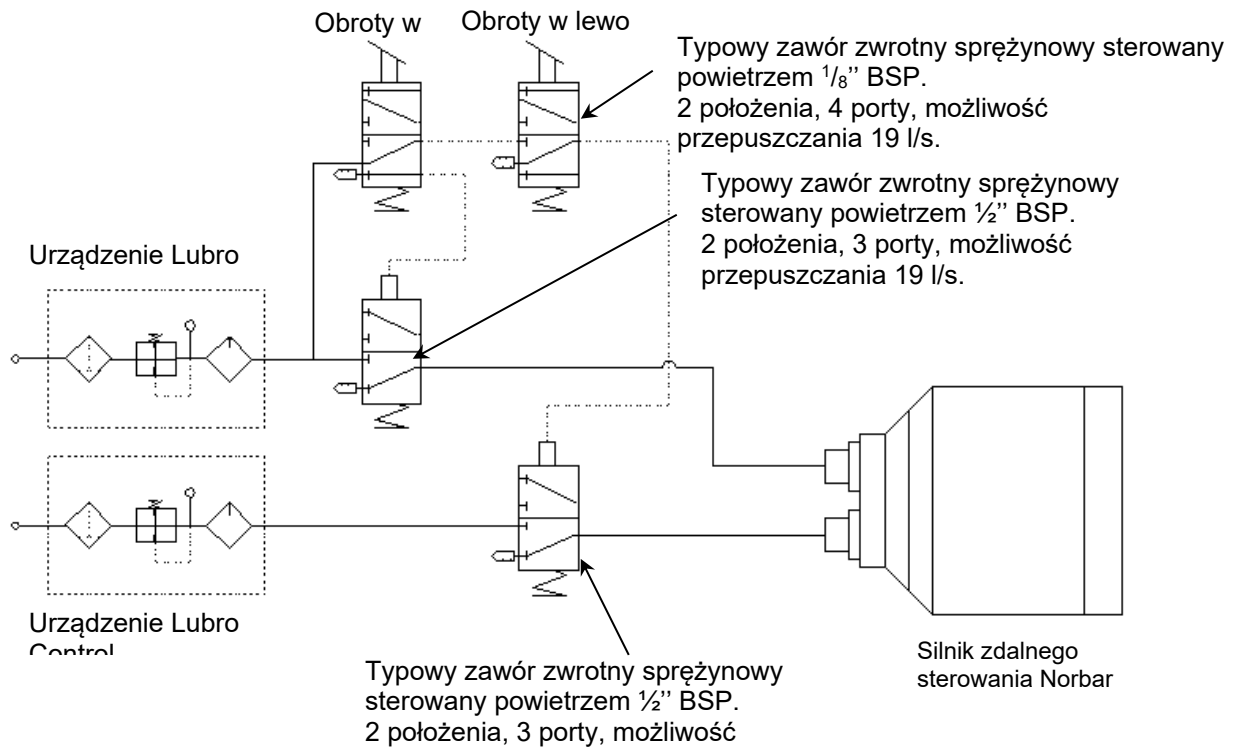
Obroty w

Obroty w lewo

Typowy zawór zwrotny sprężynowy sterowany powietrzem $^{1}/_{8}$'' BSP. 2 położenia, 4 porty, możliwość przepuszczania 19 l/s.

Typowy zawór zwrotny sprężynowy sterowany powietrzem ½'' BSP. 2 położenia, 3 porty, możliwość przepuszczania 19 l/s.

Urządzenie Lubro

Urządzenie Lubro Control

Silnik zdalnego sterowania Norbar

Typowy zawór zwrotny sprężynowy sterowany powietrzem ½'' BSP. 2 położenia, 3 porty, możliwość